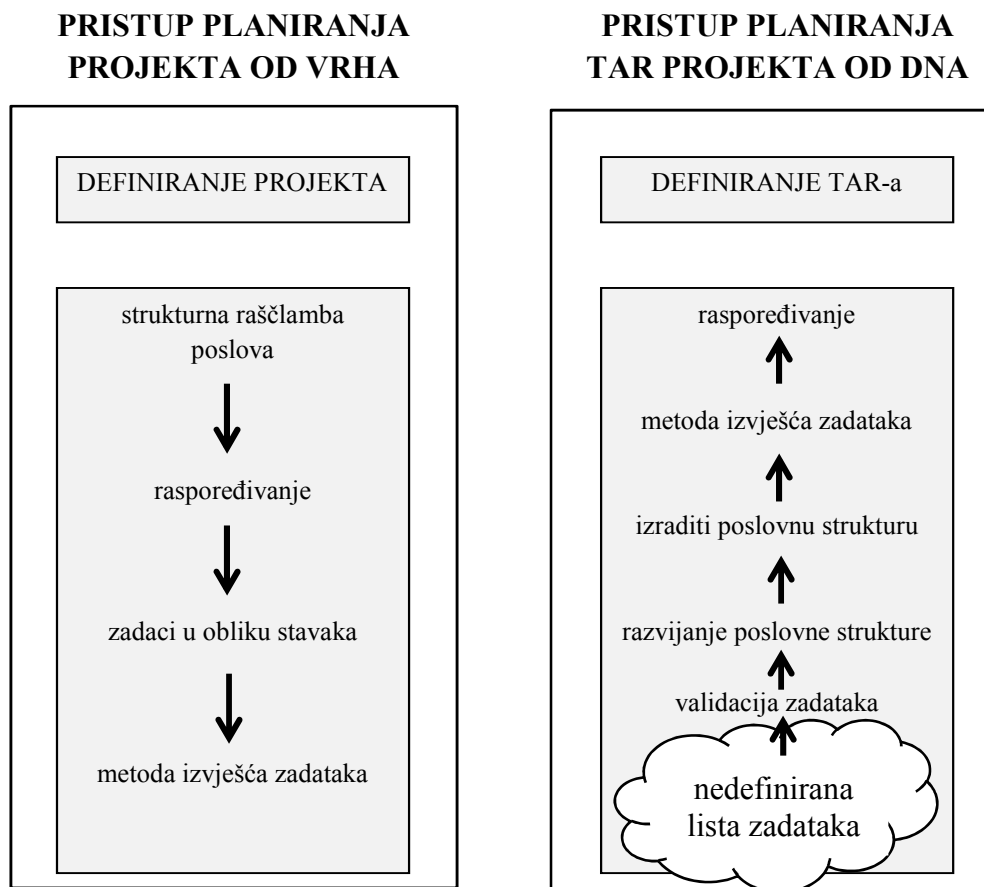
PRISTUP PLANIRANJA PROJEKTA OD VRHA

DEFINIRANJE PROJEKTA

strukturna raščlamba poslova

raspoređivanje

zadaci u obliku stavaka

metoda izvješća zadataka

PRISTUP PLANIRANJA TAR PROJEKTA OD DNA

DEFINIRANJE TAR-a

raspoređivanje

metoda izvješća zadataka

izraditi poslovnu strukturu

razvijanje poslovne strukture

validacija zadataka

nedefinirana lista zadataka